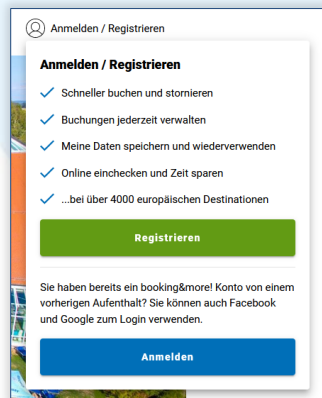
Anmelden / Registrieren

Anmelden / Registrieren

Schneller buchen und stornieren

Buchungen jederzeit verwalten

Meine Daten speichern und wiederverwenden

Online einchecken und Zeit sparen

...bei über 4000 europäischen Destinationen

Registrieren

Sie haben bereits ein booking&more! Konto von einem vorherigen Aufenthalt? Sie können auch Facebook und Google zum Login verwenden.

Anmelden